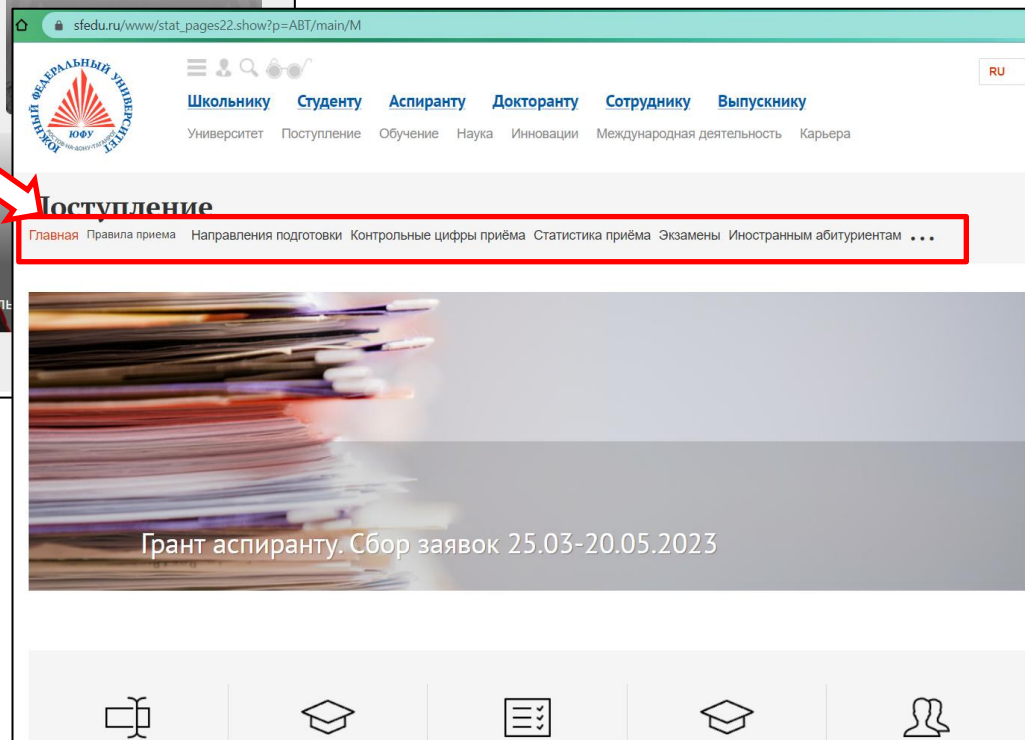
sfedu.ru/www/stat_pages22.show?p=ABT/main/M

ЮЖНЫЙ ФЕДЕРАЛЬНЫЙ УНИВЕРСИТЕТ ЮФУ РОСТОВ-НА-ДОНУ-ТАГАНРОГ

RU

Школьнику Студенту Аспиранту Докторанту Сотруднику Выпускнику

Университет Поступление Обучение Наука Инновации Международная деятельность Карьера

Поступление

Главная Правила приема Направления подготовки Контрольные цифры приёма Статистика приёма Экзамены Иностранным абитуриентам ...

Грант аспиранту. Сбор заявок 25.03-20.05.2023